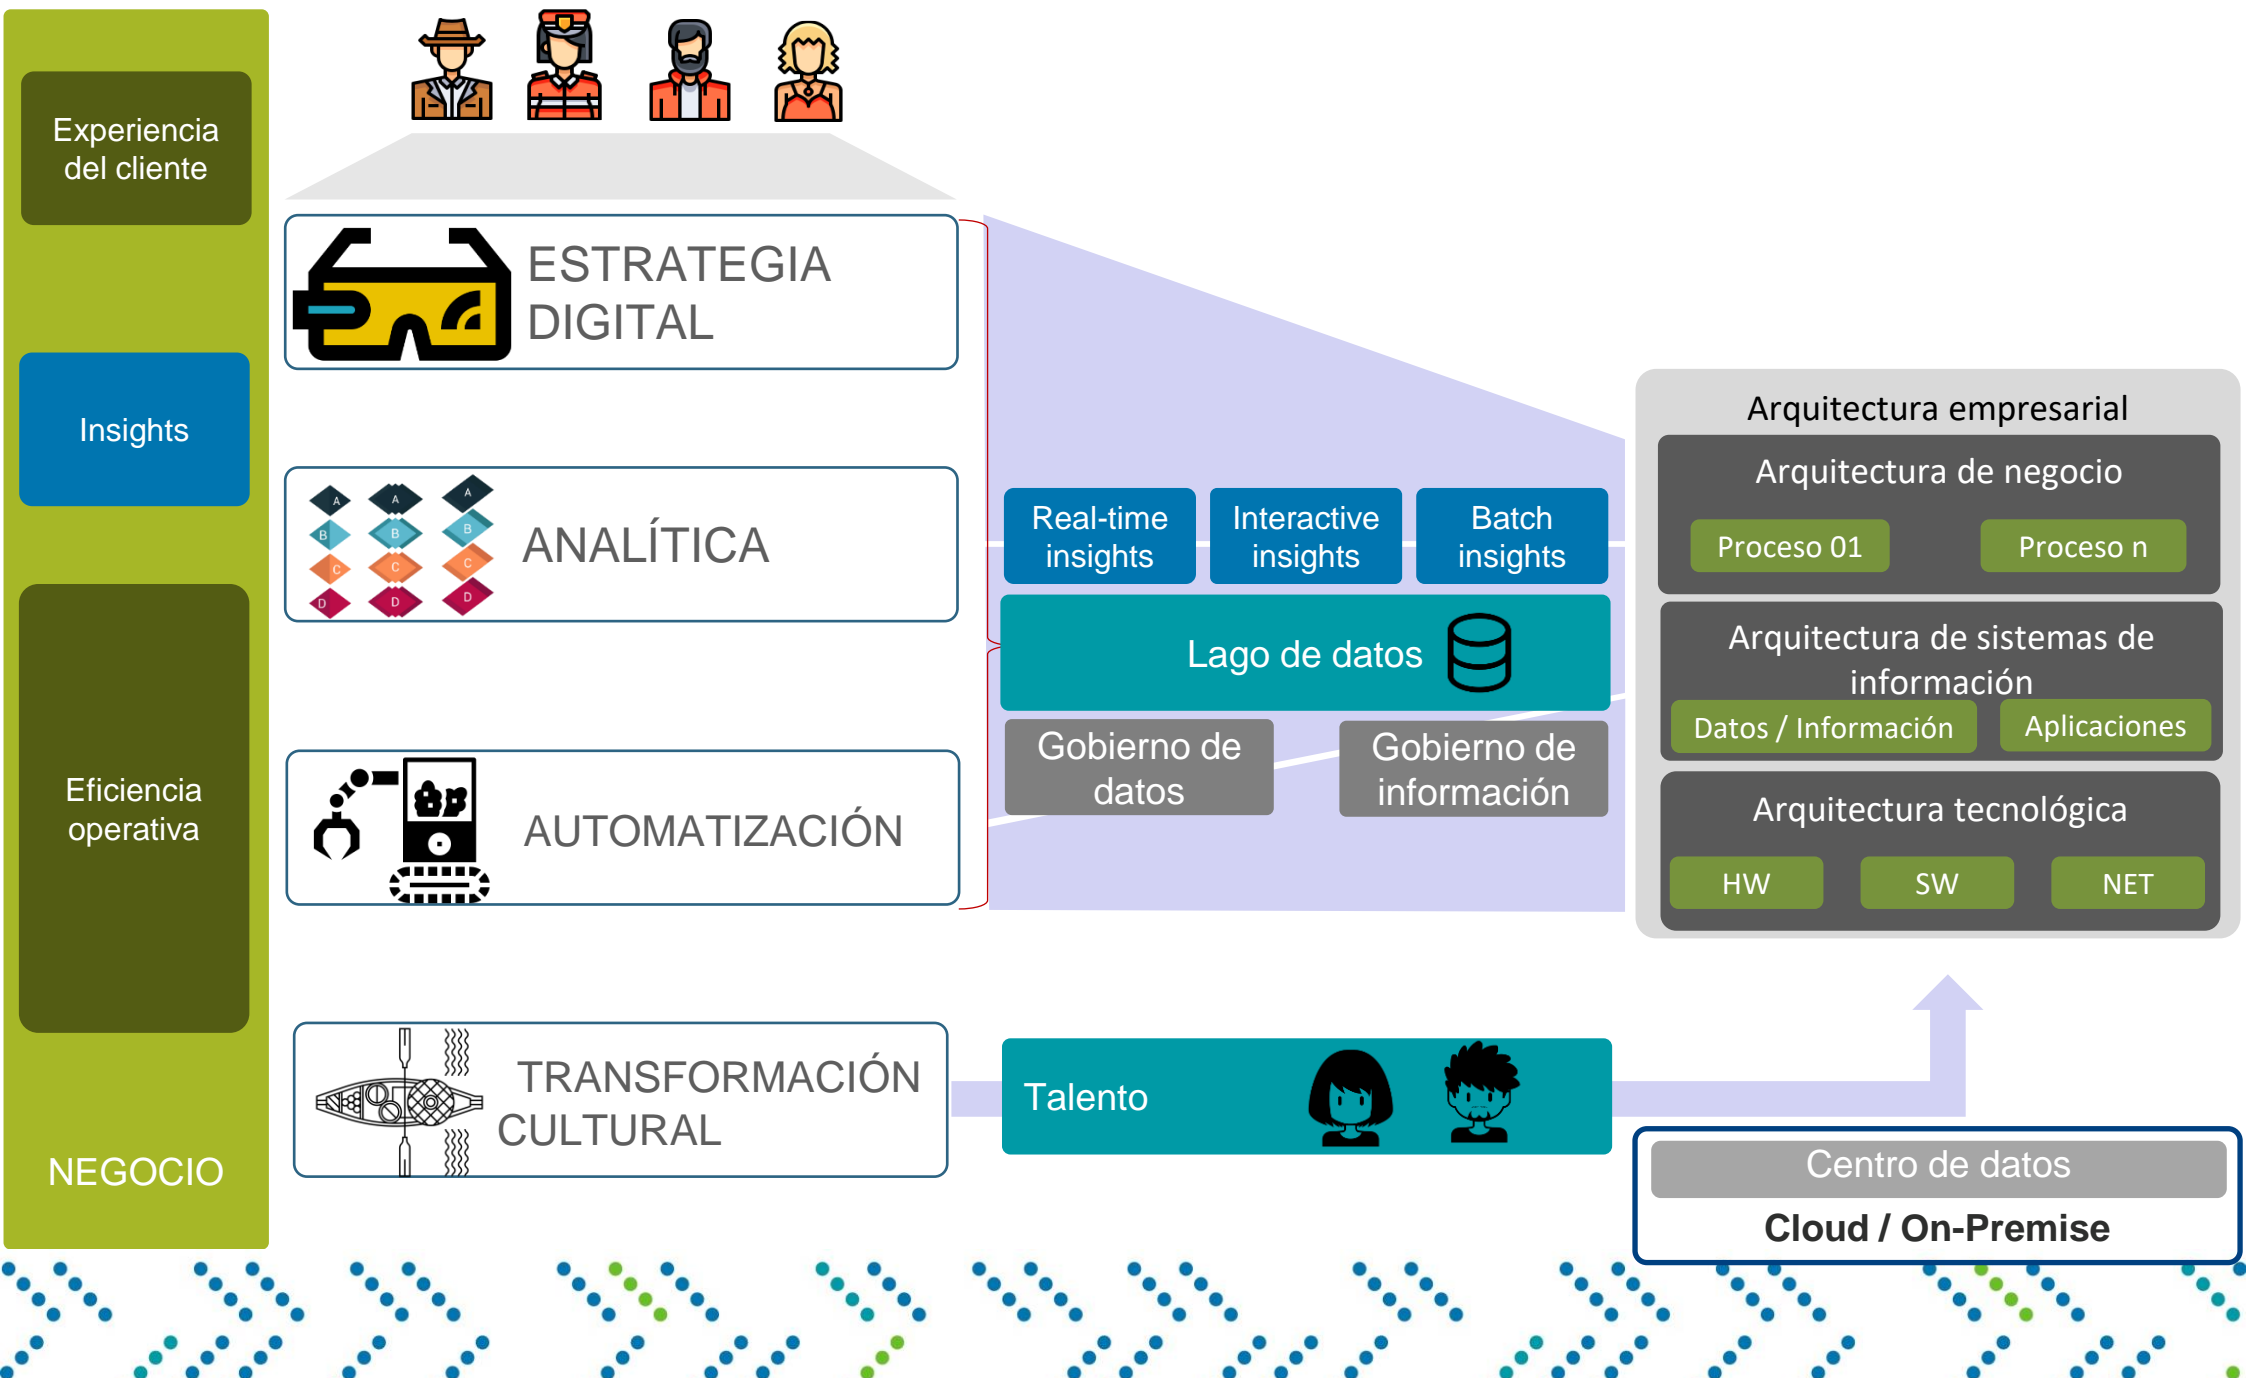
Experiencia del cliente

Insights

Eficiencia operativa

NEGOCIO

ESTRATEGIA DIGITAL

A B C D A B C D A B C D

ANALÍTICA

AUTOMATIZACIÓN

TRANSFORMACIÓN CULTURAL

Real-time insights

Interactive insights

Batch insights

Lago de datos

Gobierno de datos

Gobierno de información

Talento

Arquitectura empresarial

Arquitectura de negocio

Proceso 01

Proceso n

Arquitectura de sistemas de información

Datos / Información

Aplicaciones

Arquitectura tecnológica

HW

SW

NET

Centro de datos

Cloud / On-Premise